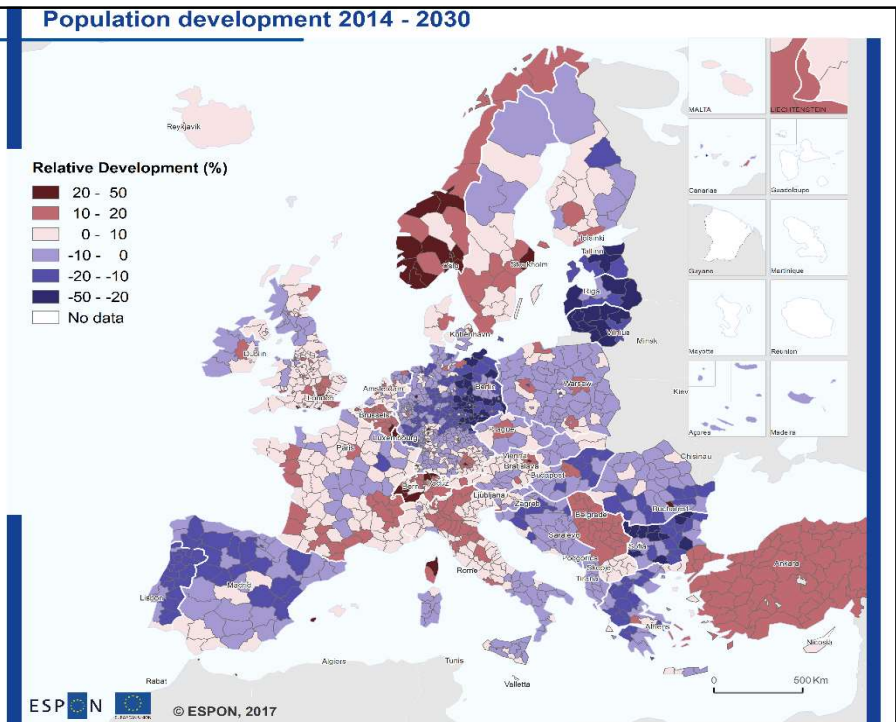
Population development 2014 - 2030

Relative Development (%)

20 - 50
10 - 20
0 - 10
-10 - 0
-20 - -10
-50 - -20
No data

Reykjavik
Oslo
Stockholm
Helsinki
Tallinn
Riga
Vilnius
Minsk
København
Dublin
London
Amsterdam
Brussels
Berlin
Warsaw
Kiev
Luxembourg
Paris
Praha
Vienna
Bratislava
Budapest
Chisinau
Bern
Vaduz
Ljubljana
Zagreb
Beograd
Bucharest
Sarajevo
Podgorica
Skopje
Sofia
Tirana
Ankara
Madrid
Lisbon
Rome
Athens
Nicosia
Rabat
Algiers
Tunis
Valletta

MALTA
LIECHTENSTEIN
Canarias
Guadeloupe
Guyane
Martinique
Mayotte
Reunion
Açores
Madeira

0
500 Km

ESPON
© ESPON, 2017